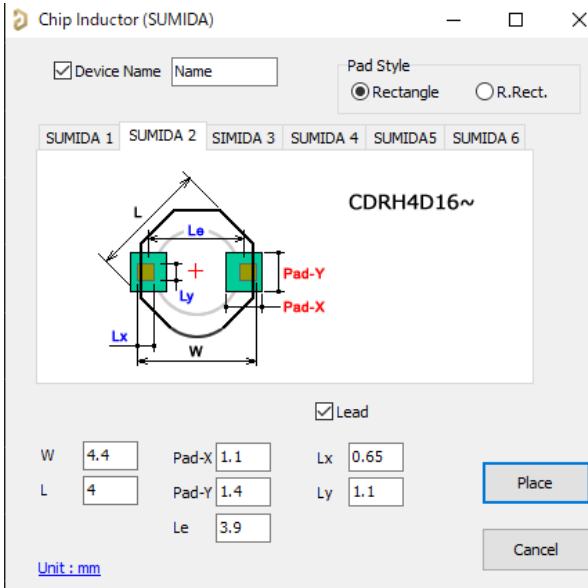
Chip Inductor (SUMIDA)

Device Name Name

Pad Style
Rectangle R.Rect.

SUMIDA 1 SUMIDA 2 SUMIDA 3 SUMIDA 4 SUMIDA5 SUMIDA 6

L
Le
Pad-Y
Ly
Pad-X
Lx
W

CDRH4D16~

Lead

W 4.4
L 4
Pad-X 1.1
Pad-Y 1.4
Le 3.9
Lx 0.65
Ly 1.1

Place

Cancel

Unit : mm